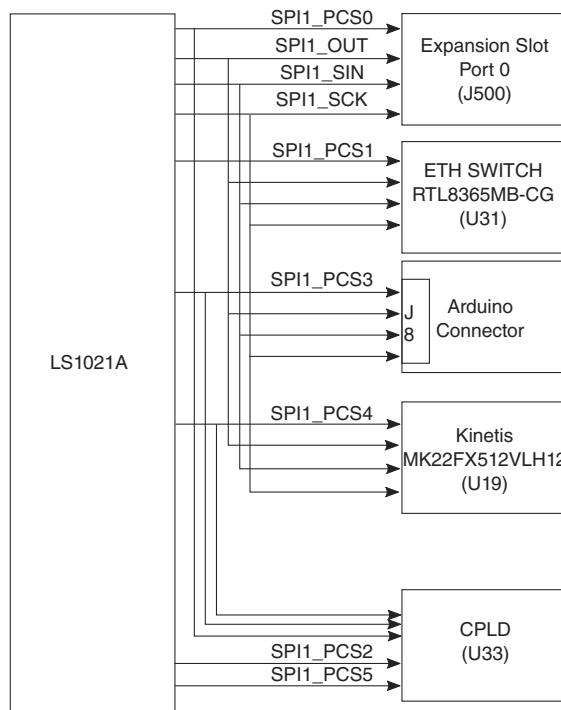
LS1021A

SPI1_PCS0
SPI1_OUT
SPI1_SIN
SPI1_SCK

Expansion Slot
Port 0
(J500)

SPI1_PCS1

ETH SWITCH
RTL8365MB-CG
(U31)

SPI1_PCS3

J
8

Arduino
Connector

SPI1_PCS4

Kinetis
MK22FX512VLH12
(U19)

CPLD
(U33)

SPI1_PCS2
SPI1_PCS5